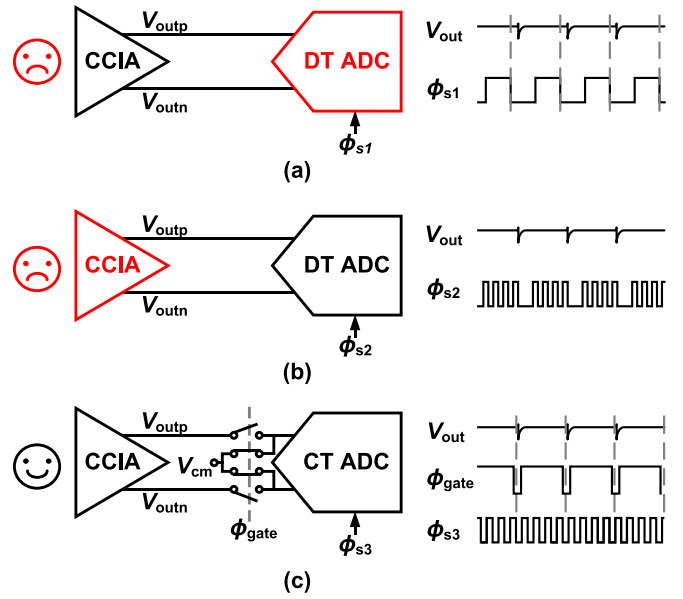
CCIA
$V_{outp}$
$V_{outn}$
DT ADC
$\phi_{s1}$
$V_{out}$
$\phi_{s1}$
(a)

CCIA
$V_{outp}$
$V_{outn}$
DT ADC
$\phi_{s2}$
$V_{out}$
$\phi_{s2}$
(b)

CCIA
$V_{outp}$
$V_{cm}$
$V_{outn}$
$\phi_{gate}$
CT ADC
$\phi_{s3}$
$V_{out}$
$\phi_{gate}$
$\phi_{s3}$
(c)